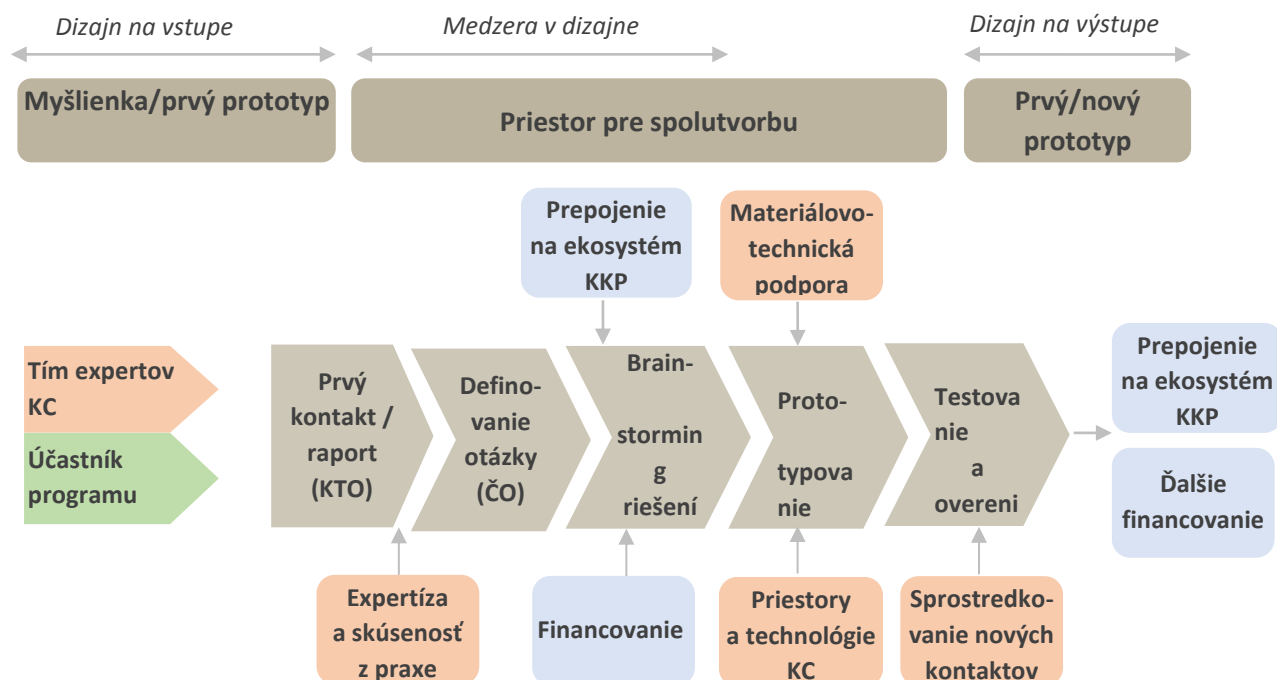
Dizajn na vstupe

Medzera v dizajne

Dizajn na výstupe

Myšlienka/prvý prototyp

Priestor pre spolutvorbu

Prvý/nový prototyp

Prepojenie na ekosystém KKP

Materiálovo-technická podpora

Tím expertov KC

Účastník programu

Prvý kontakt / raport (KTO)

Definovanie otázky (ČO)

Brainstorming riešení

Prototypovanie

Testovanie a overeni

Prepojenie na ekosystém KKP

Ďalšie financovanie

Expertíza a skúsenosť z praxe

Financovanie

Priestory a technológie KC

Sprostredkovanie nových kontaktov